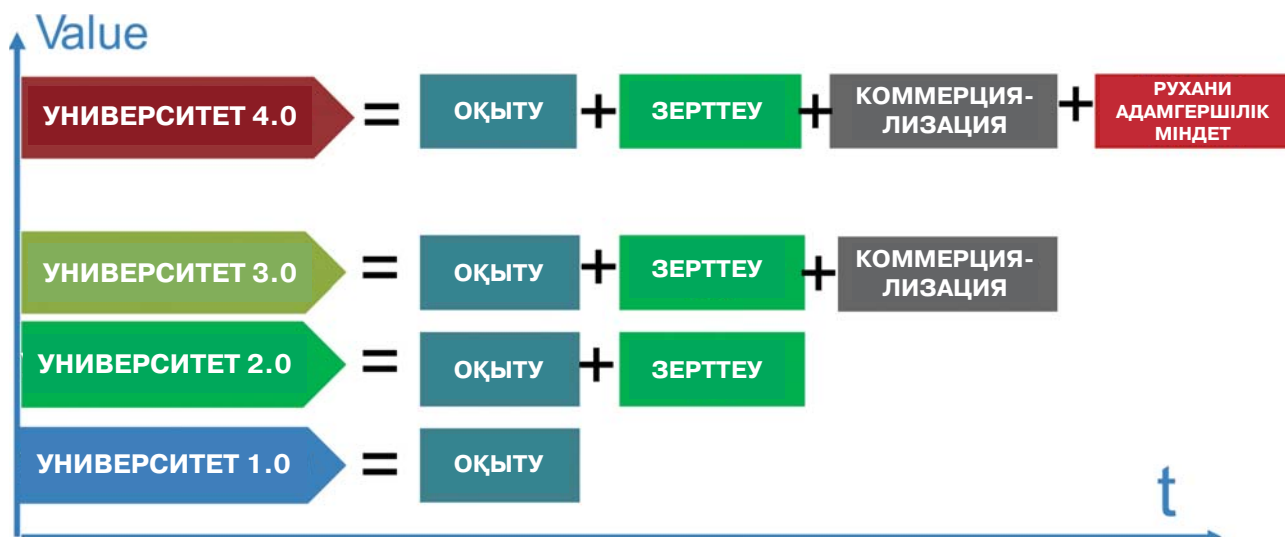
Value

УНИВЕРСИТЕТ 4.0 = ОҚЫТУ + ЗЕРТТЕУ + КОММЕРЦИЯЛИЗАЦИЯ + РУХАНИ АДАМГЕРШІЛІК МІНДЕТ

УНИВЕРСИТЕТ 3.0 = ОҚЫТУ + ЗЕРТТЕУ + КОММЕРЦИЯЛИЗАЦИЯ

УНИВЕРСИТЕТ 2.0 = ОҚЫТУ + ЗЕРТТЕУ

УНИВЕРСИТЕТ 1.0 = ОҚЫТУ

t